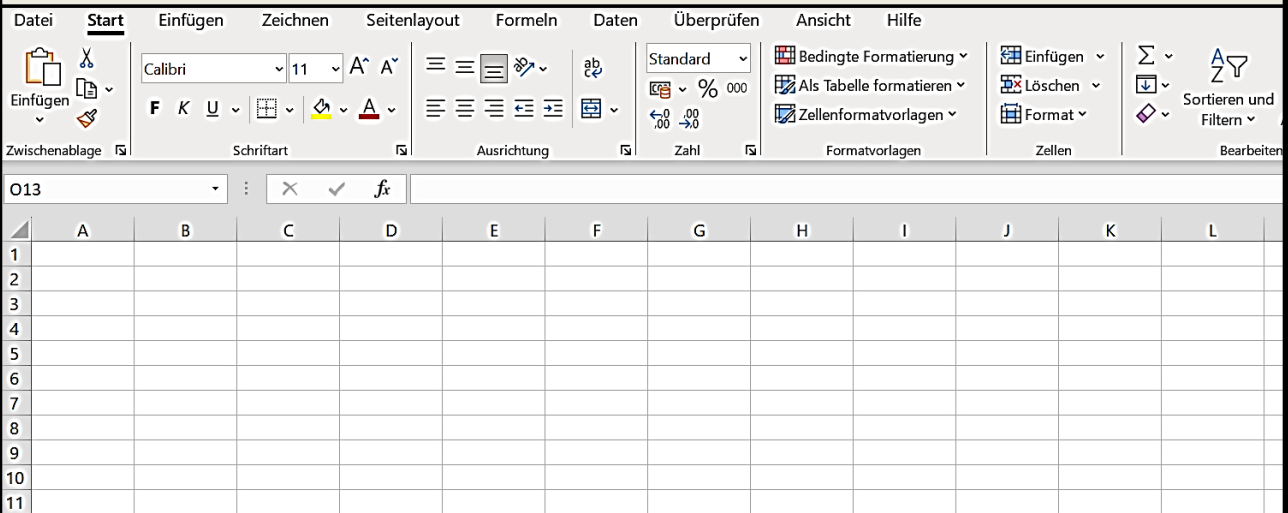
Datei Start Einfügen Zeichnen Seitenlayout Formeln Daten Überprüfen Ansicht Hilfe

Einfügen
Zwischenablage

Calibri 11
F K U
Schriftart

Ausrichtung

Standard
% 000
,00 ,0
Zahl

Bedingte Formatierung
Als Tabelle formatieren
Zellenformatvorlagen
Formatvorlagen

Einfügen
Löschen
Format
Zellen

Σ
Sortieren und Filtern
Bearbeiten

O13 $fx$

| | A | B | C | D | E | F | G | H | I | J | K | L |
|---|---|---|---|---|---|---|---|---|---|---|---|---|
| 1 | | | | | | | | | | | | |
| 2 | | | | | | | | | | | | |
| 3 | | | | | | | | | | | | |
| 4 | | | | | | | | | | | | |
| 5 | | | | | | | | | | | | |
| 6 | | | | | | | | | | | | |
| 7 | | | | | | | | | | | | |
| 8 | | | | | | | | | | | | |
| 9 | | | | | | | | | | | | |
| 10 | | | | | | | | | | | | |
| 11 | | | | | | | | | | | | |